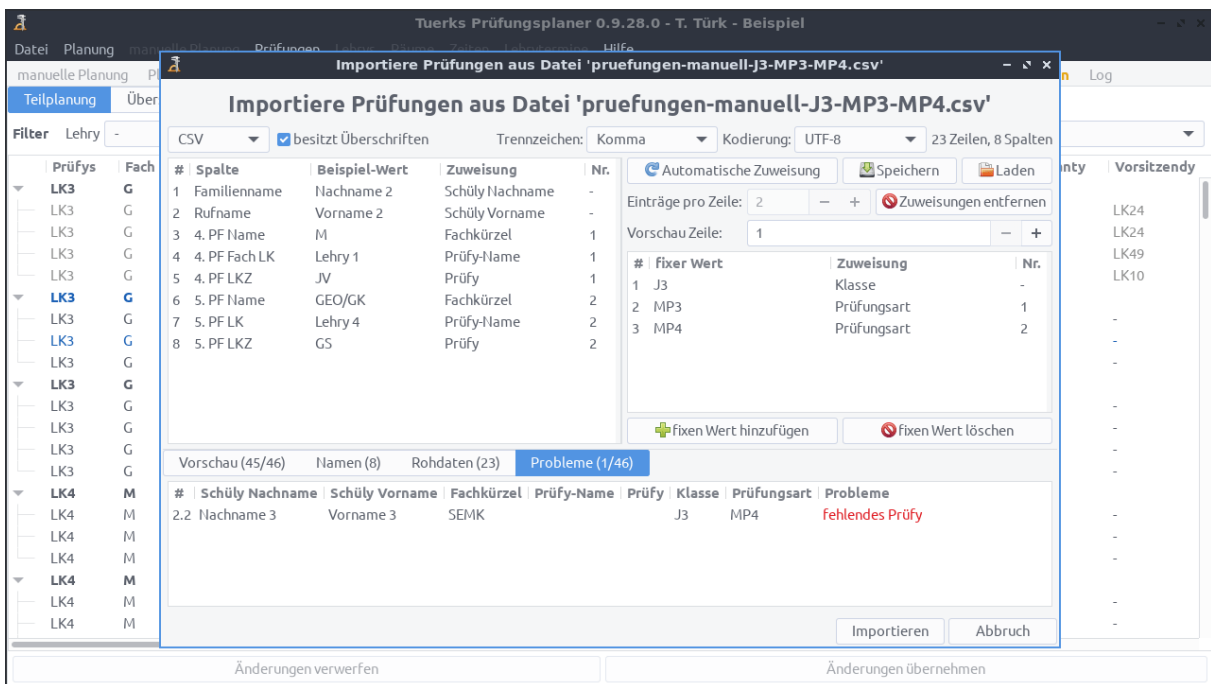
Tuerks Prüfungsplaner 0.9.28.0 - T. Türk - Beispiel

Datei Planung manuelle Planung Prüfungen Lehry Räume Zeiten Lehrytermine Hilfe

manuelle Planung Pl

Teilplanung Über

Filter Lehry -

Importiere Prüfungen aus Datei 'pruefungen-manuell-J3-MP3-MP4.csv'

Importiere Prüfungen aus Datei 'pruefungen-manuell-J3-MP3-MP4.csv'

CSV besitzt Überschriften Trennzeichen: Komma Kodierung: UTF-8 23 Zeilen, 8 Spalten

| # | Spalte | Beispiel-Wert | Zuweisung | Nr. |
|---|---|---|---|---|
| 1 | Familienname | Nachname 2 | Schüly Nachname | - |
| 2 | Rufname | Vorname 2 | Schüly Vorname | - |
| 3 | 4. PF Name | M | Fachkürzel | 1 |
| 4 | 4. PF Fach LK | Lehry 1 | Prüfy-Name | 1 |
| 5 | 4. PF LKZ | JV | Prüfy | 1 |
| 6 | 5. PF Name | GEO/GK | Fachkürzel | 2 |
| 7 | 5. PF LK | Lehry 4 | Prüfy-Name | 2 |
| 8 | 5. PF LKZ | GS | Prüfy | 2 |

Automatische Zuweisung Speichern Laden

Einträge pro Zeile: 2 − + Zuweisungen entfernen

Vorschau Zeile: 1 − +

| # | fixer Wert | Zuweisung | Nr. |
|---|---|---|---|
| 1 | J3 | Klasse | - |
| 2 | MP3 | Prüfungsart | 1 |
| 3 | MP4 | Prüfungsart | 2 |

fixen Wert hinzufügen fixen Wert löschen

Vorschau (45/46) Namen (8) Rohdaten (23) Probleme (1/46)

| # | Schüly Nachname | Schüly Vorname | Fachkürzel | Prüfy-Name | Prüfy | Klasse | Prüfungsart | Probleme |
|---|---|---|---|---|---|---|---|---|
| 2.2 | Nachname 3 | Vorname 3 | SEMK | | | J3 | MP4 | fehlendes Prüfy |

Importieren Abbruch

| Prüfys | Fach |
|---|---|
| LK3 | G |
| LK3 | G |
| LK3 | G |
| LK3 | G |
| LK3 | G |
| LK3 | G |
| LK3 | G |
| LK3 | G |
| LK3 | G |
| LK3 | G |
| LK3 | G |
| LK3 | G |
| LK3 | G |
| LK3 | G |
| LK4 | M |
| LK4 | M |
| LK4 | M |
| LK4 | M |
| LK4 | M |
| LK4 | M |
| LK4 | M |

n Log

nty Vorsitzendy
LK24
LK24
LK49
LK10
-
-
-
-
-
-
-
-
-
-
-
-
-

Änderungen verwerfen Änderungen übernehmen